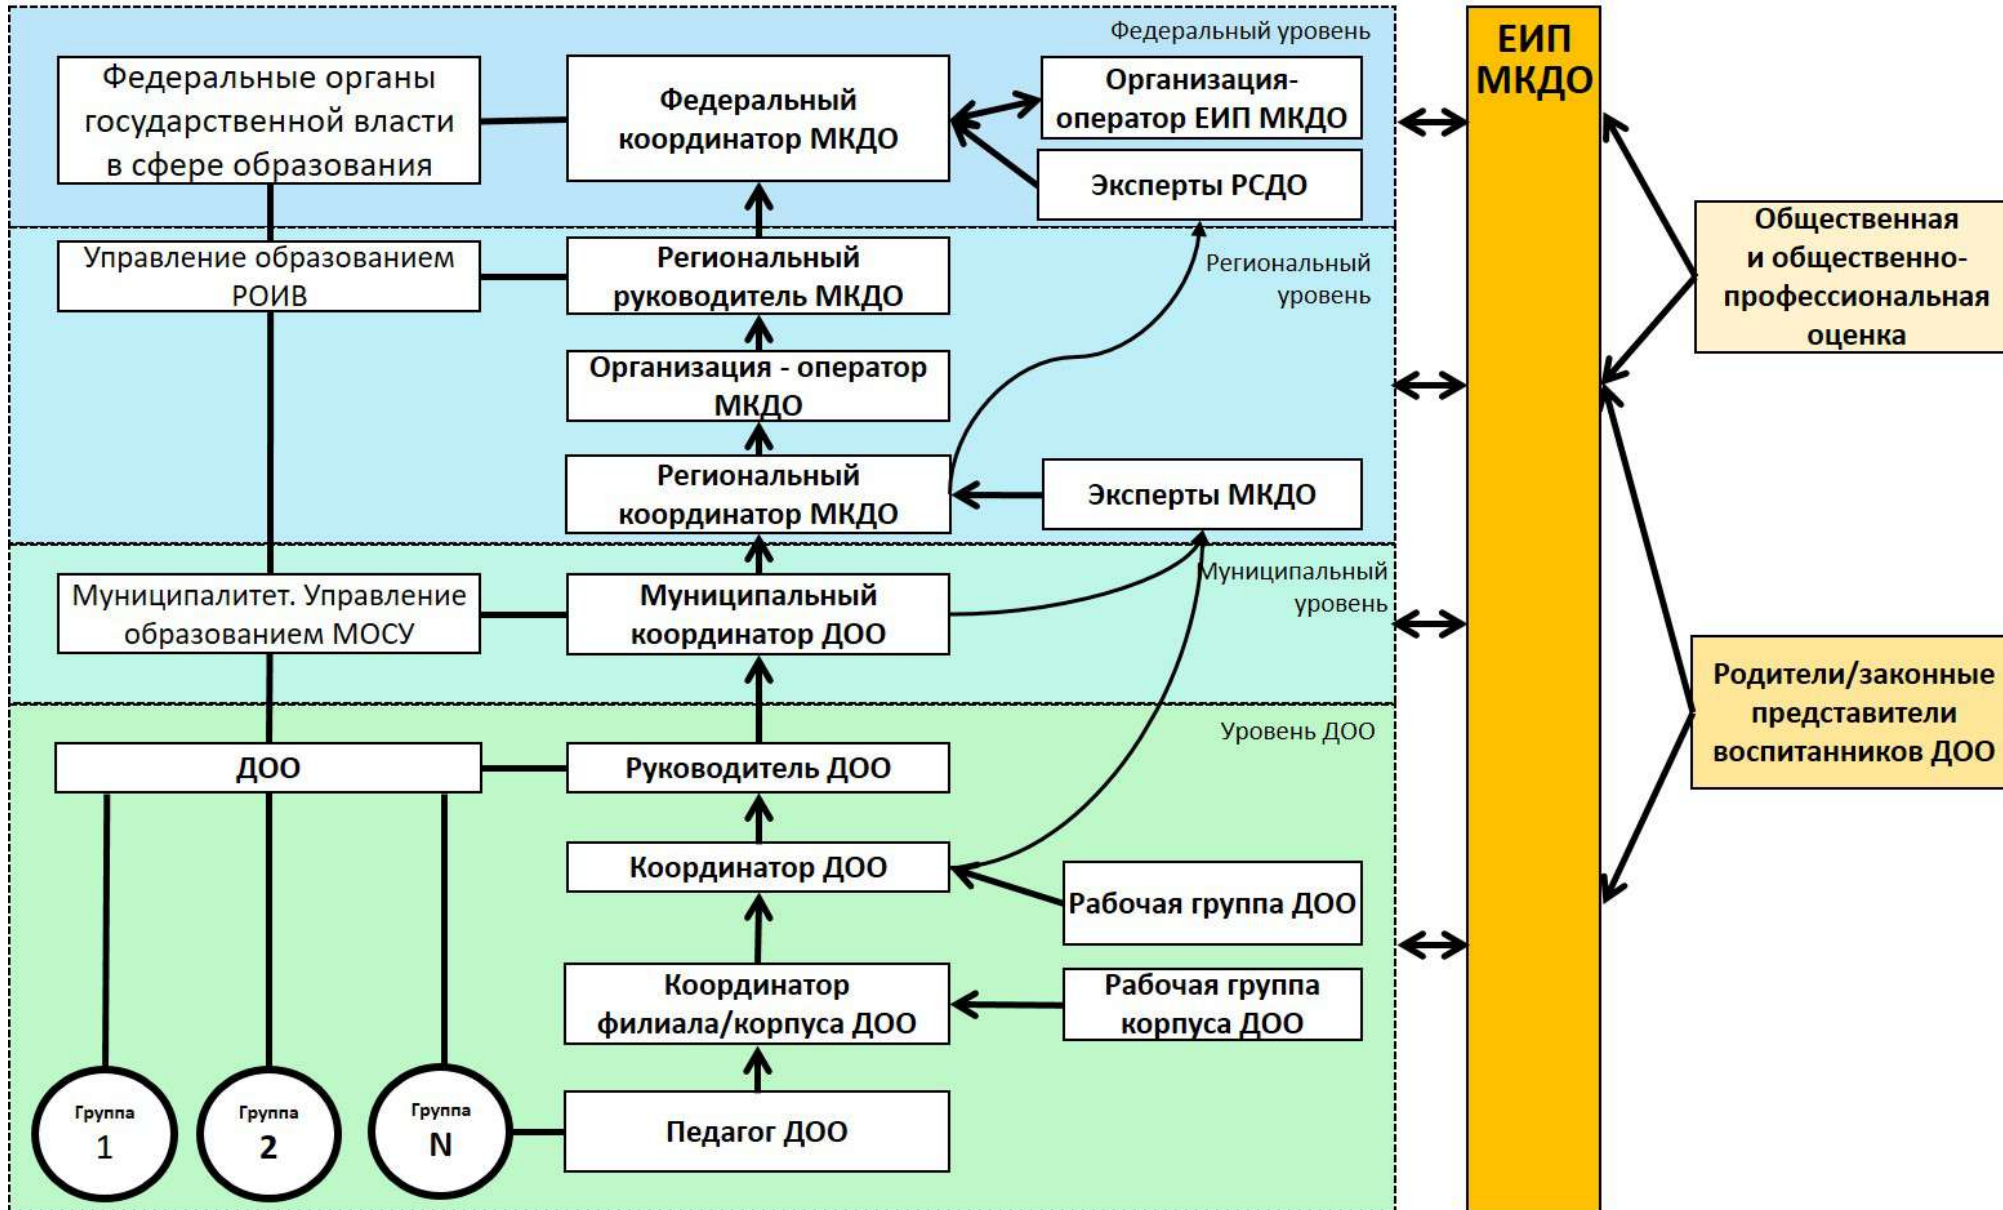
Федеральный уровень

Федеральные органы государственной власти в сфере образования

Федеральный координатор МКДО

Организация-оператор ЕИП МКДО

Эксперты РСДО

ЕИП МКДО

Региональный уровень

Управление образованием РОИВ

Региональный руководитель МКДО

Организация - оператор МКДО

Региональный координатор МКДО

Эксперты МКДО

Общественная и общественно-профессиональная оценка

Муниципальный уровень

Муниципалитет. Управление образованием МОСУ

Муниципальный координатор ДОО

Уровень ДОО

ДОО

Руководитель ДОО

Координатор ДОО

Рабочая группа ДОО

Родители/законные представители воспитанников ДОО

Координатор филиала/корпуса ДОО

Рабочая группа корпуса ДОО

Группа 1

Группа 2

Группа N

Педагог ДОО